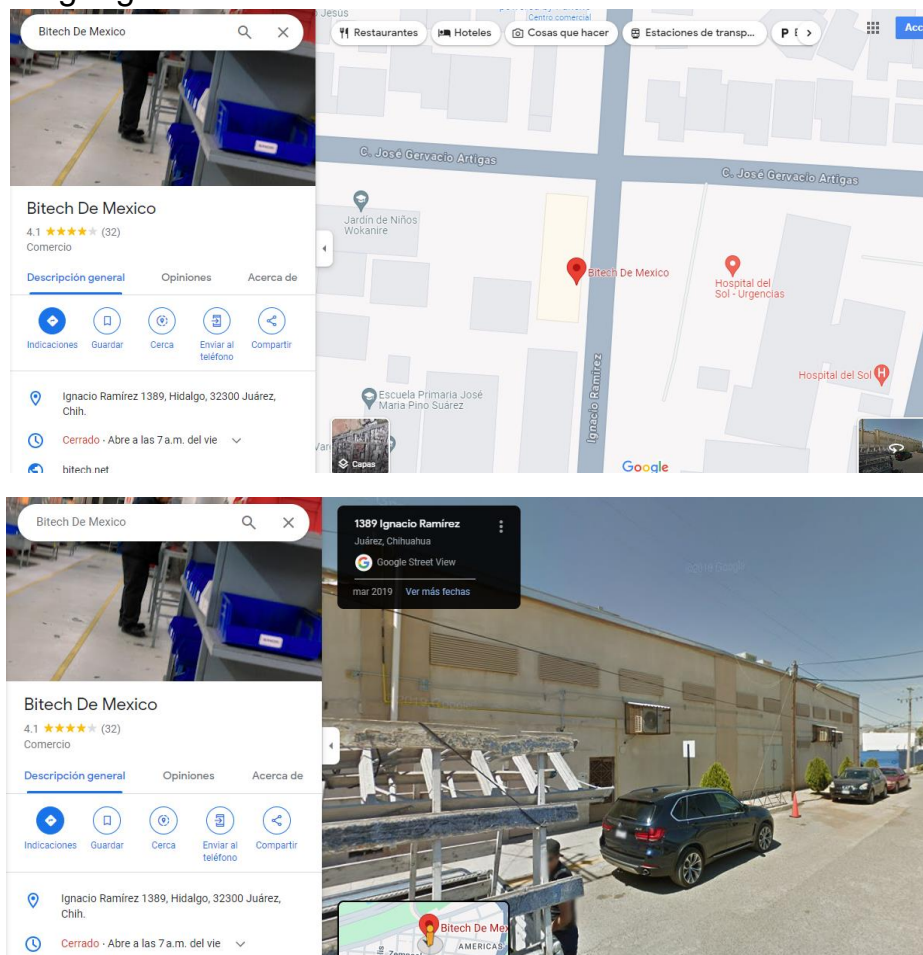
Bitech De Mexico

Jesús

Centro comercial

Restaurantes

Hoteles

Cosas que hacer

Estaciones de transp...

P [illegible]

Acc

Bitech De Mexico

4.1 ★★★★★ (32)

Comercio

Descripción general

Opiniones

Acerca de

Indicaciones

Guardar

Cerca

Enviar al teléfono

Compartir

Ignacio Ramírez 1389, Hidalgo, 32300 Juárez, Chih.

Cerrado · Abre a las 7 a.m. del vie

bitech.net

C. José Gervacio Artigas

C. José Gervacio Artigas

Jardín de Niños Wokanire

Bitech De Mexico

Hospital del Sol - Urgencias

Hospital del Sol

Escuela Primaria José Maria Pino Suárez

Ignacio Ramírez

Capas

Google

Bitech De Mexico

1389 Ignacio Ramírez

Juárez, Chihuahua

Google Street View

mar 2019

Ver más fechas

Bitech De Mexico

4.1 ★★★★★ (32)

Comercio

Descripción general

Opiniones

Acerca de

Indicaciones

Guardar

Cerca

Enviar al teléfono

Compartir

Ignacio Ramírez 1389, Hidalgo, 32300 Juárez, Chih.

Cerrado · Abre a las 7 a.m. del vie

Bitech De Mex

AMERICAS